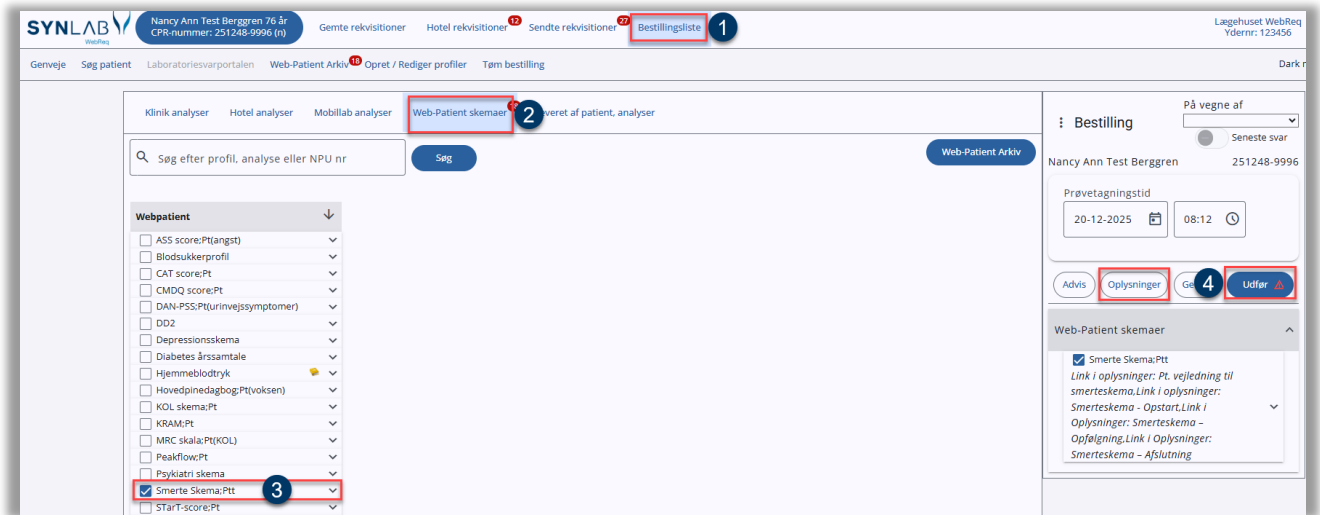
SYNLAB WebReq

Nancy Ann Test Berggren 76 år
CPR-nummer: 251248-9996 (n)

Gemte rekvisitioner
Hotel rekvisitioner 12
Sendte rekvisitioner 27
Bestillingsliste 1

Lægehuset WebReq
Ydernr: 123456

Genveje
Søg patient
Laboratoriesvarportalen
Web-Patient Arkiv 18
Opret / Rediger profiler
Tøm bestilling
Dark r

Klinik analyser
Hotel analyser
Mobillab analyser
Web-Patient skemaer 2
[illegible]veret af patient, analyser

Søg efter profil, analyse eller NPU nr
Søg
Web-Patient Arkiv

Webpatient
ASS score;Pt(angst)
Blodsukkerprofil
CAT score;Pt
CMDQ score;Pt
DAN-PSS;Pt(urinvejssymptomer)
DD2
Depressionsskema
Diabetes årssamtale
Hjemmeblodtryk
Hovedpinedagbog;Pt(voksen)
KOL skema;Pt
KRAM;Pt
MRC skala;Pt(KOL)
Peakflow;Pt
Psykiatri skema
Smerte Skema;Ptt 3
STarT-score;Pt

Bestilling
På vegne af
Seneste svar
Nancy Ann Test Berggren 251248-9996
Prøvetagningstid
20-12-2025
08:12
Advis
Oplysninger
Ge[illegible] 4
Udfør

Web-Patient skemaer
Smerte Skema;Ptt
Link i oplysninger: Pt. vejledning til smerteskema,Link i oplysninger: Smerteskema - Opstart,Link i Oplysninger: Smerteskema – Opfølgning,Link i Oplysninger: Smerteskema – Afslutning